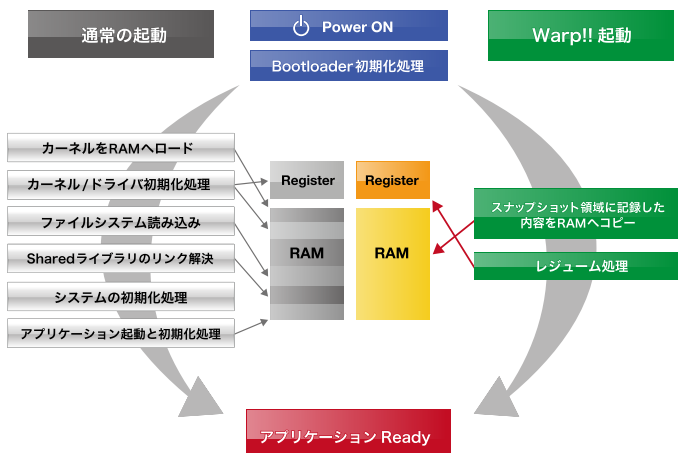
通常の起動

Power ON

Warp!! 起動

Bootloader 初期化処理

カーネルをRAMへロード

カーネル/ドライバ初期化処理

ファイルシステム読み込み

Sharedライブラリのリンク解決

システムの初期化処理

アプリケーション起動と初期化処理

Register

RAM

Register

RAM

スナップショット領域に記録した内容をRAMへコピー

レジューム処理

アプリケーション Ready